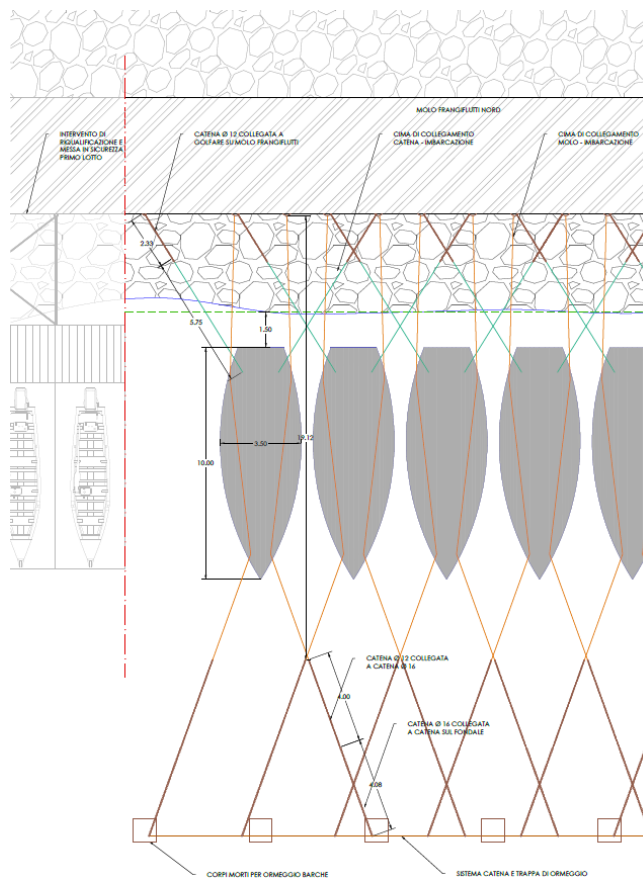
MOLO FRANGIFLUTTI NORD

INTERVENTO DI RIQUALIFICAZIONE E MESSA IN SICUREZZA PRIMO LOTTO

CATENA Ø 12 COLLEGATA A GOLFARE SU MOLO FRANGIFLUTTI

CIMA DI COLLEGAMENTO CATENA - IMBARCAZIONE

CIMA DI COLLEGAMENTO MOLO - IMBARCAZIONE

2.33

5.75

1.50

3.50

12.12

10.00

CATENA Ø 12 COLLEGATA A CATENA Ø 16

4.00

CATENA Ø 16 COLLEGATA A CATENA SUL FONDALE

4.08

CORPI MORTI PER ORMEGGIO BARCHE

SISTEMA CATENA E TRAPPA DI ORMEGGIO